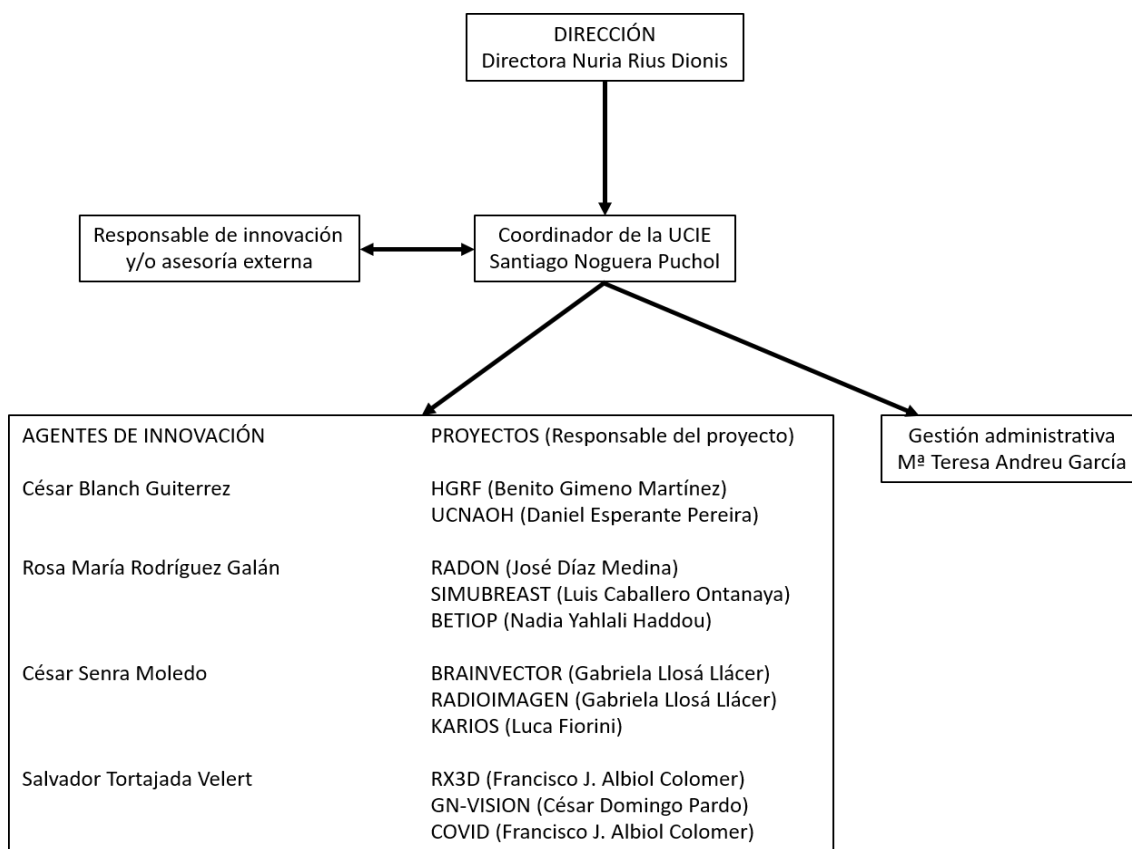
DIRECCIÓN
Directora Nuria Rius Dionis

Responsable de innovación y/o asesoría externa

Coordinador de la UCIE
Santiago Noguera Puchol

| AGENTES DE INNOVACIÓN | PROYECTOS (Responsable del proyecto) |
|---|---|
| César Blanch Guiterrez | HGRF (Benito Gimeno Martínez)<br>UCNAOH (Daniel Esperante Pereira) |
| Rosa María Rodríguez Galán | RADON (José Díaz Medina)<br>SIMUBREAST (Luis Caballero Ontanaya)<br>BETIOP (Nadia Yahlali Haddou) |
| César Senra Moledo | BRAINVECTOR (Gabriela Llosá Llácer)<br>RADIOIMAGEN (Gabriela Llosá Llácer)<br>KARIOS (Luca Fiorini) |
| Salvador Tortajada Velert | RX3D (Francisco J. Albiol Colomer)<br>GN-VISION (César Domingo Pardo)<br>COVID (Francisco J. Albiol Colomer) |

Gestión administrativa
Mª Teresa Andreu García